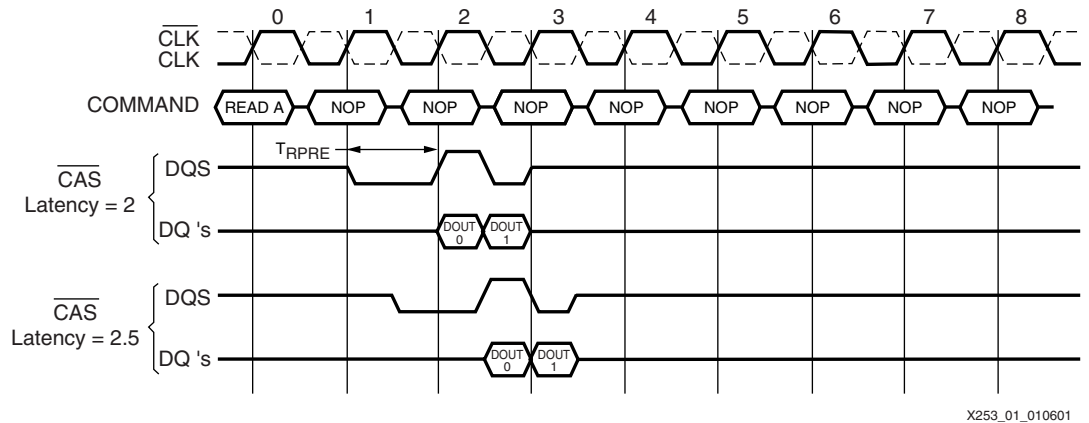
0 1 2 3 4 5 6 7 8

$\overline{CLK}$
CLK

COMMAND READ A NOP NOP NOP NOP NOP NOP NOP NOP

$T_{RPRE}$

$\overline{CAS}$
Latency = 2

DQS

DQ 's DOUT 0 DOUT 1

$\overline{CAS}$
Latency = 2.5

DQS

DQ 's DOUT 0 DOUT 1

X253_01_010601